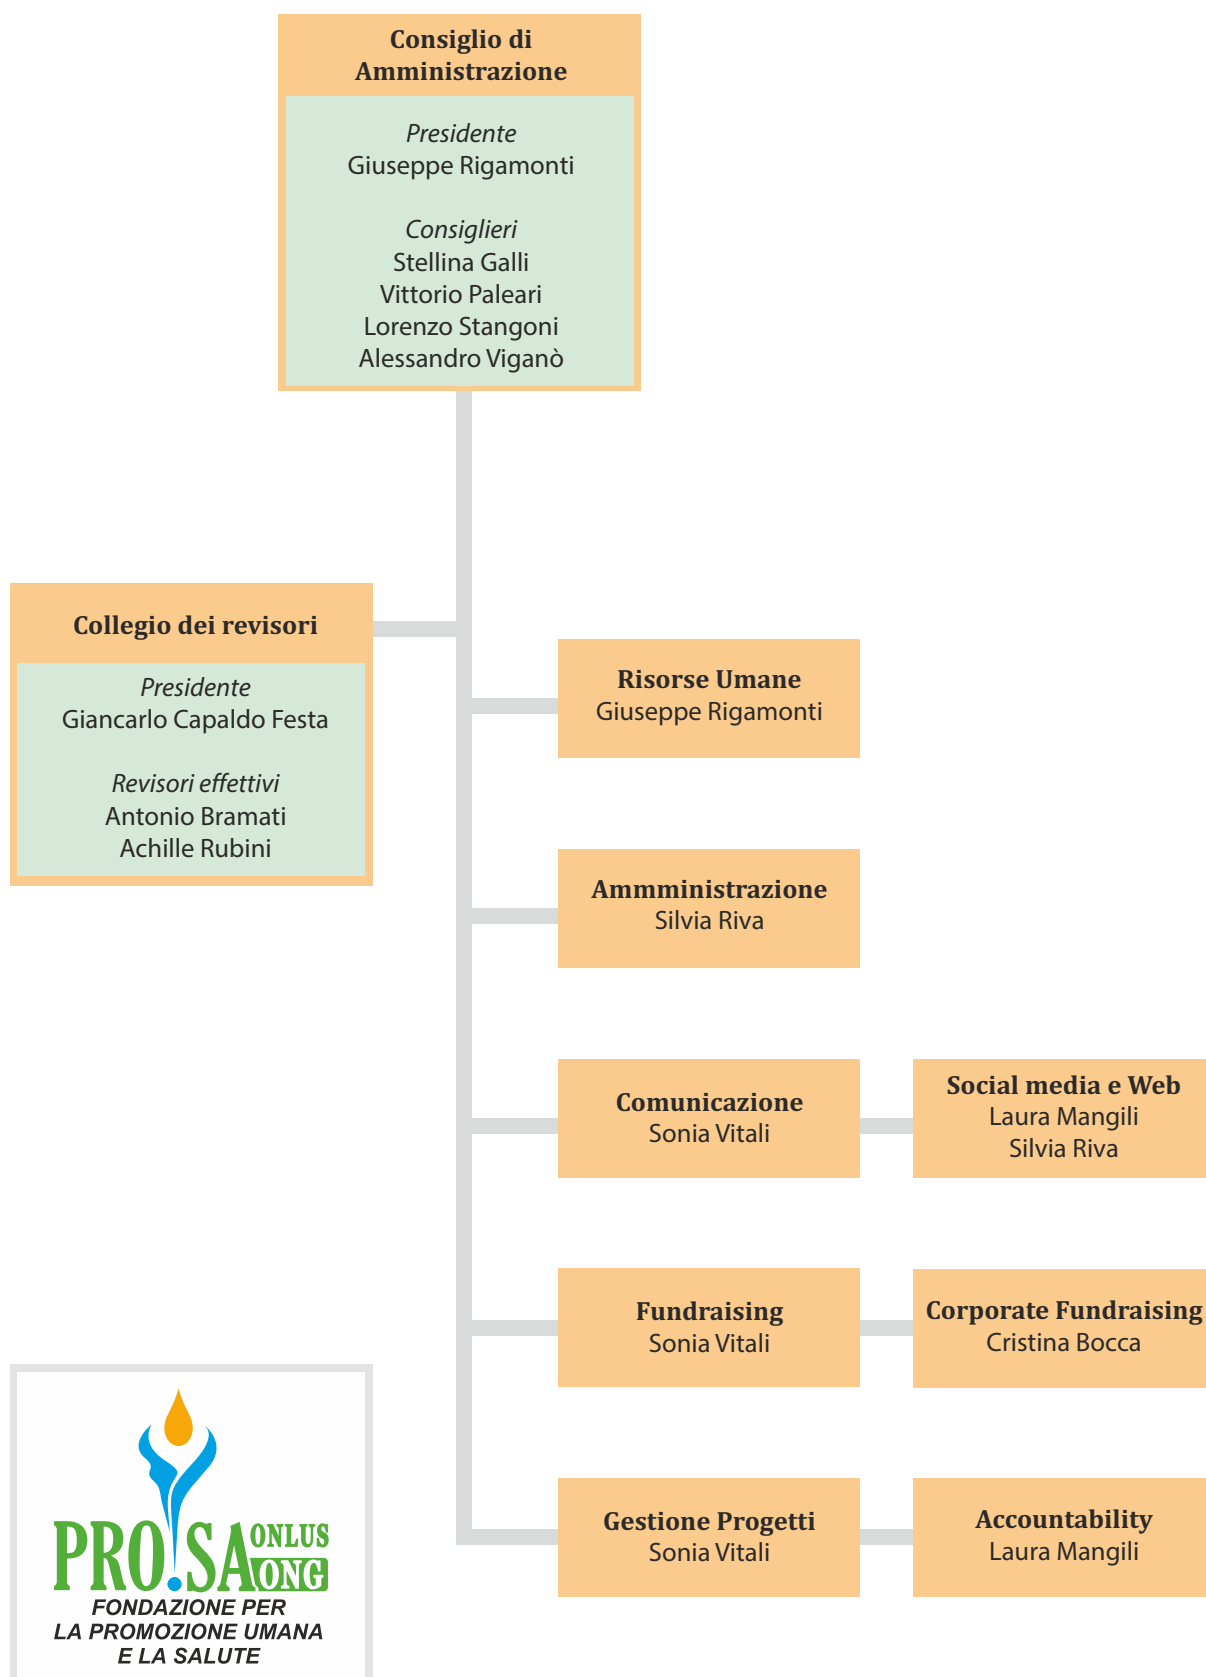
Consiglio di Amministrazione

Presidente
Giuseppe Rigamonti

Consiglieri
Stellina Galli
Vittorio Paleari
Lorenzo Stangoni
Alessandro Viganò

Collegio dei revisori

Presidente
Giancarlo Capaldo Festa

Revisori effettivi
Antonio Bramati
Achille Rubini

Risorse Umane
Giuseppe Rigamonti

Ammministrazione
Silvia Riva

Comunicazione
Sonia Vitali

Social media e Web
Laura Mangili
Silvia Riva

Fundraising
Sonia Vitali

Corporate Fundraising
Cristina Bocca

Gestione Progetti
Sonia Vitali

Accountability
Laura Mangili

PRO.SA ONLUS ONG
FONDAZIONE PER LA PROMOZIONE UMANA E LA SALUTE